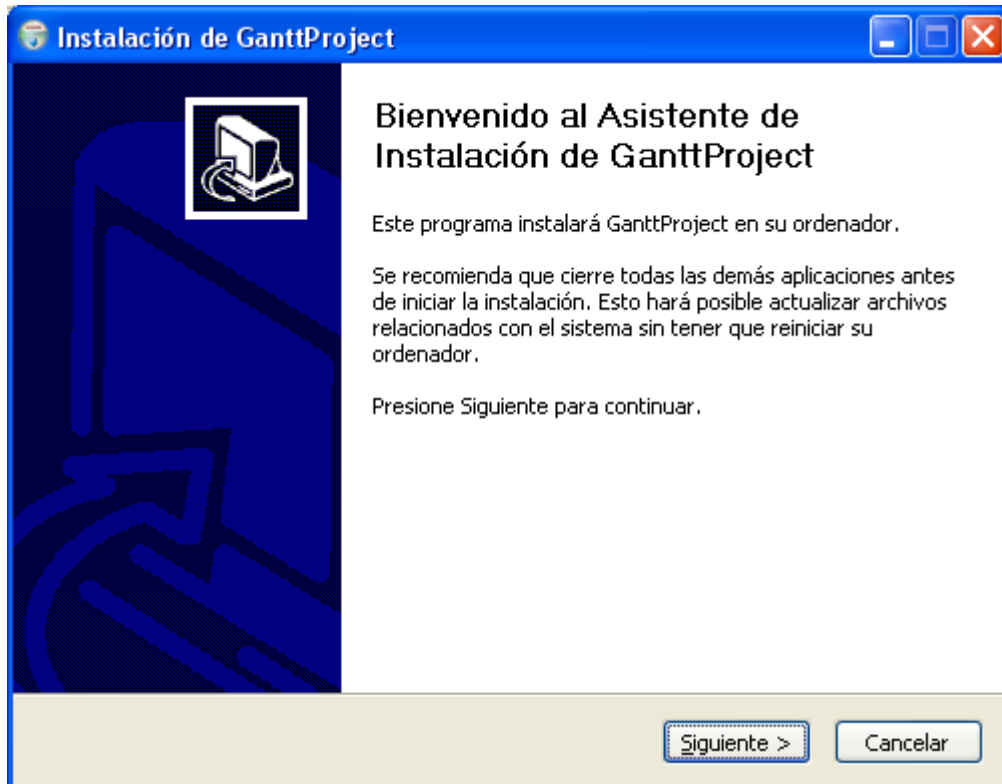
Instalación de GanttProject

Bienvenido al Asistente de Instalación de GanttProject

Este programa instalará GanttProject en su ordenador.

Se recomienda que cierre todas las demás aplicaciones antes de iniciar la instalación. Esto hará posible actualizar archivos relacionados con el sistema sin tener que reiniciar su ordenador.

Presione Siguiente para continuar.

Siguiente >
Cancelar